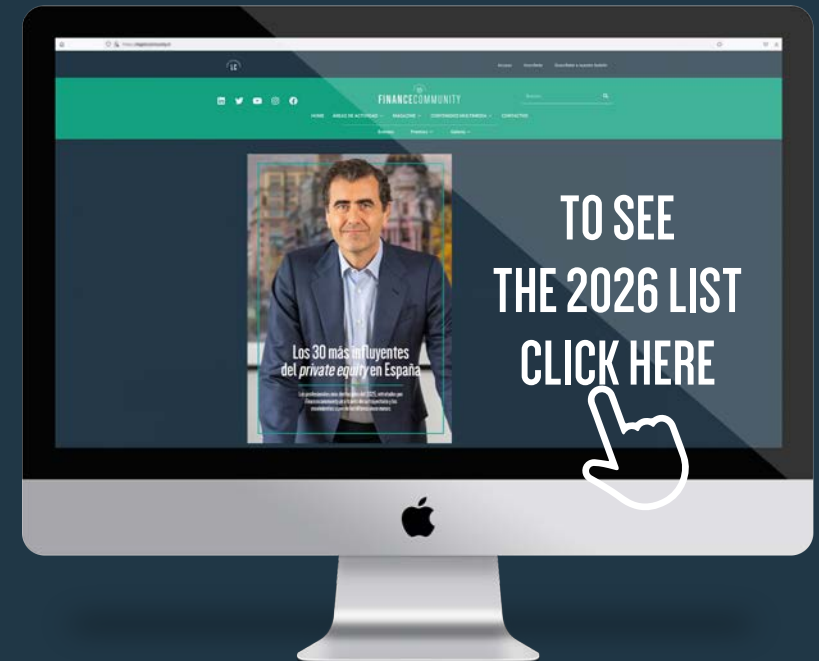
LC

Acceso Newsletter Suscribirse a nuestro boletín

FINANCECOMMUNITY

Buscar...

HOME ÁREAS DE ACTIVIDAD MAGAZINE CONTENIDOS MULTIMEDIA CONTACTAR

Eventos Premios Galería

Los 30 más influyentes del *private equity* en España

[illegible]

TO SEE THE 2026 LIST CLICK HERE